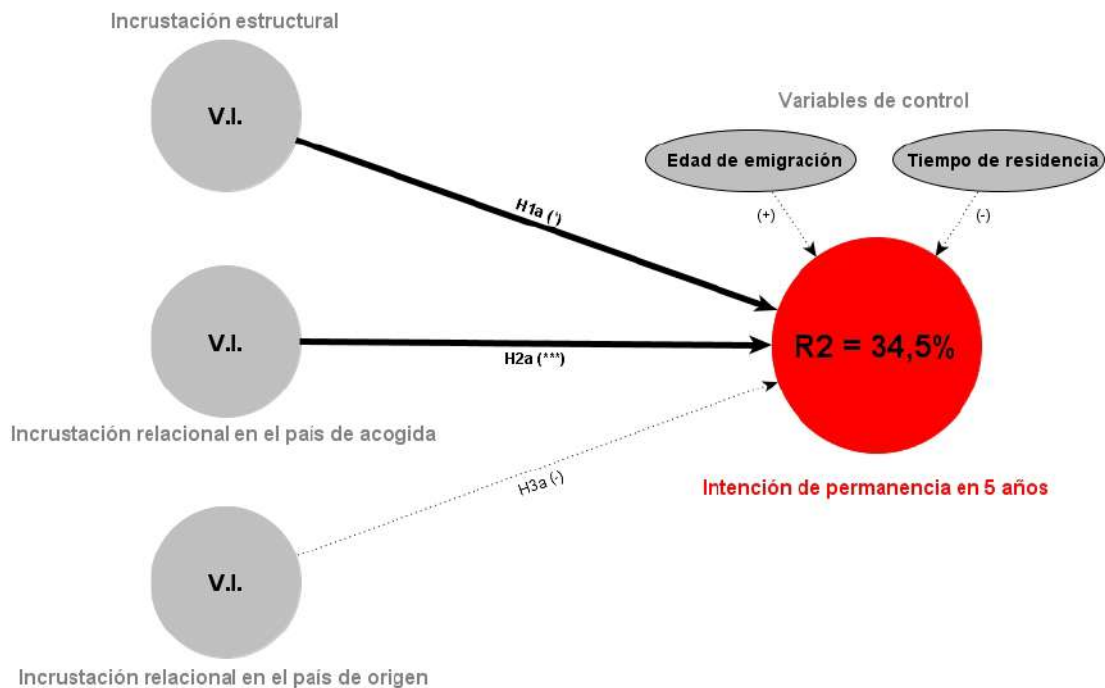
Incrustación estructural

V.I.

Variables de control

Edad de emigración

Tiempo de residencia

(+)

(-)

H1a (*)

V.I.

H2a (***)

R2 = 34,5%

Incrustación relacional en el país de acogida

H3a (-)

Intención de permanencia en 5 años

V.I.

Incrustación relacional en el país de origen